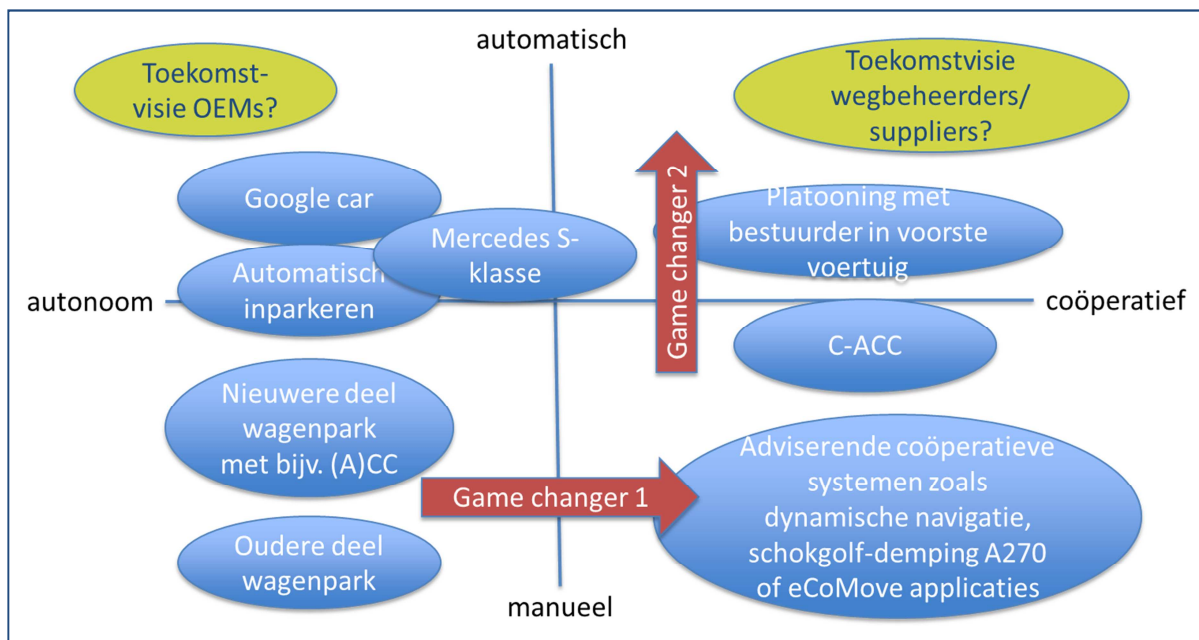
automatisch

Toekomstvisie OEMs?

Toekomstvisie wegbeheerders/ suppliers?

Google car

Mercedes S-klasse

Automatisch inparkeren

Game changer 2

Platooning met bestuurder in voorste voertuig

autonoom

coöperatief

C-ACC

Nieuwere deel wagenpark met bijv. (A)CC

Game changer 1

Adviserende coöperatieve systemen zoals dynamische navigatie, schokgolf-demping A270 of eCoMove applicaties

Oudere deel wagenpark

manueel